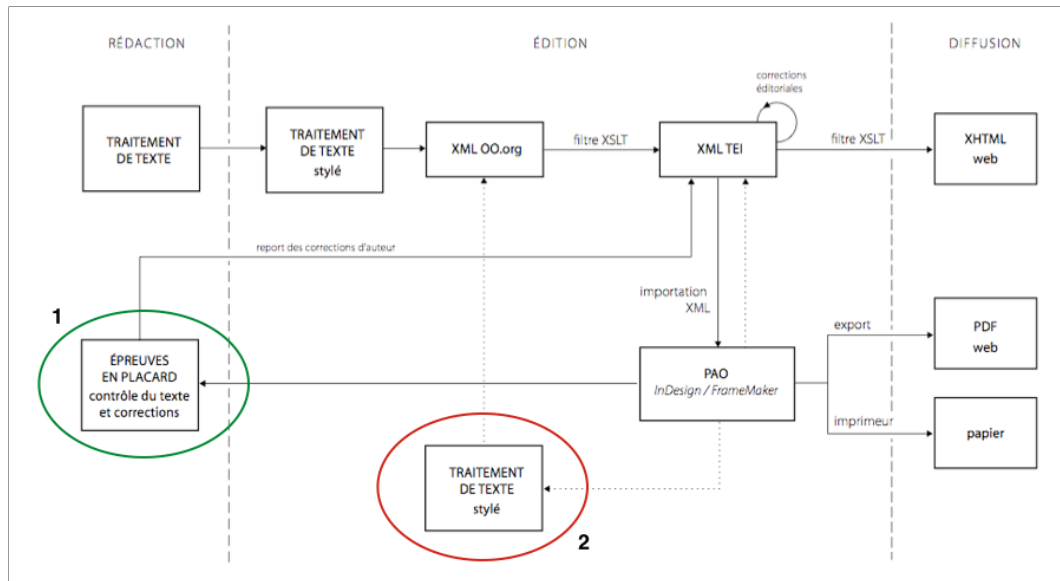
RÉDACTION

ÉDITION

DIFFUSION

TRAITEMENT DE TEXTE

TRAITEMENT DE TEXTE stylé

XML OO.org

filtre XSLT

corrections éditoriales

XML TEI

filtre XSLT

XHTML web

report des corrections d'auteur

importation XML

1

ÉPREUVES EN PLACARD contrôle du texte et corrections

PAO
*InDesign / FrameMaker*

export

PDF web

imprimeur

papier

TRAITEMENT DE TEXTE stylé

2